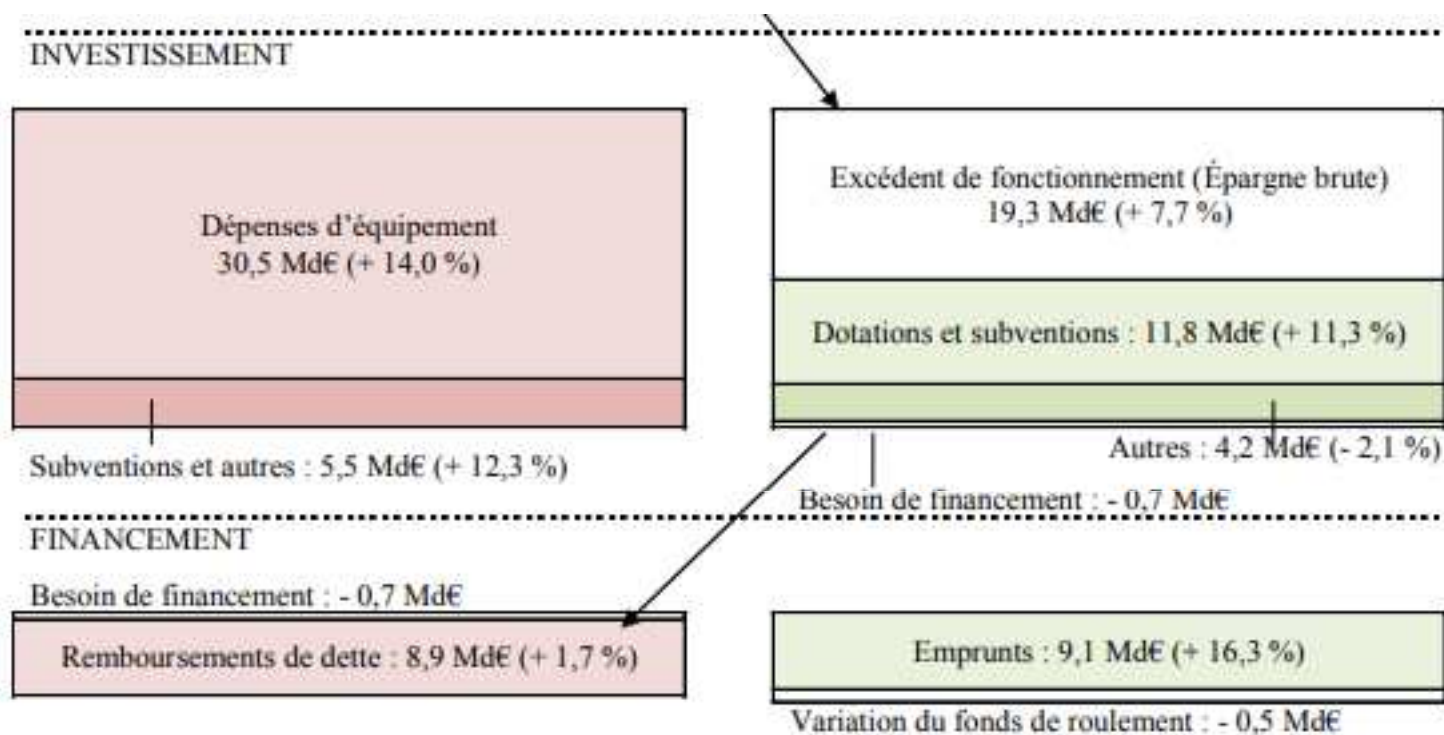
INVESTISSEMENT

Dépenses d'équipement
30,5 Md€ (+ 14,0 %)

Subventions et autres : 5,5 Md€ (+ 12,3 %)

Excédent de fonctionnement (Épargne brute)
19,3 Md€ (+ 7,7 %)

Dotations et subventions : 11,8 Md€ (+ 11,3 %)

Autres : 4,2 Md€ (- 2,1 %)

Besoin de financement : - 0,7 Md€

FINANCEMENT

Besoin de financement : - 0,7 Md€

Remboursements de dette : 8,9 Md€ (+ 1,7 %)

Emprunts : 9,1 Md€ (+ 16,3 %)

Variation du fonds de roulement : - 0,5 Md€